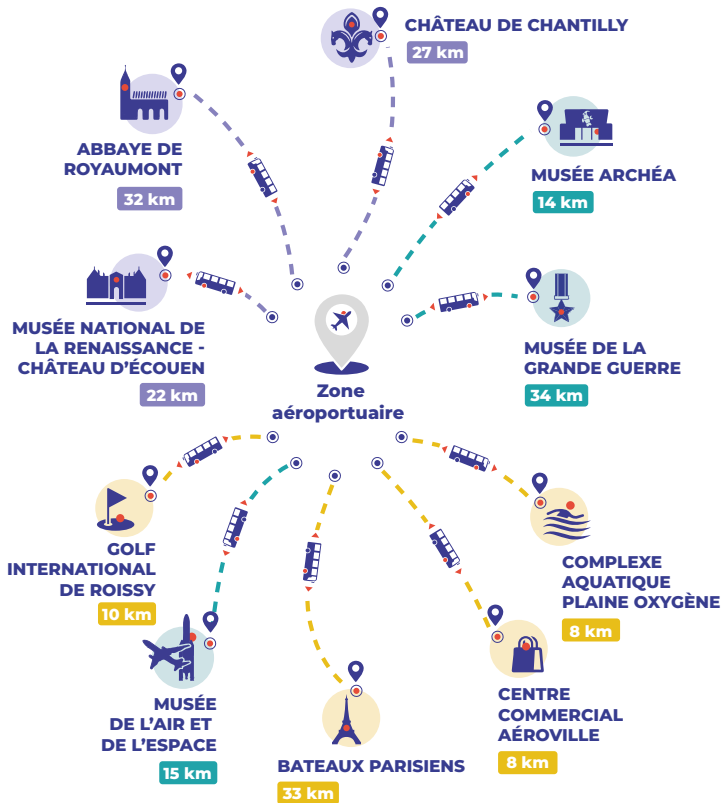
CHÂTEAU DE CHANTILLY
27 km

ABBAYE DE ROYAUMONT
32 km

MUSÉE ARCHÉA
14 km

MUSÉE NATIONAL DE LA RENAISSANCE - CHÂTEAU D'ÉCOUEN
22 km

MUSÉE DE LA GRANDE GUERRE
34 km

Zone aéroportuaire

GOLF INTERNATIONAL DE ROISSY
10 km

COMPLEXE AQUATIQUE PLAINE OXYGÈNE
8 km

MUSÉE DE L'AIR ET DE L'ESPACE
15 km

CENTRE COMMERCIAL AÉROVILLE
8 km

BATEAUX PARISIENS
33 km